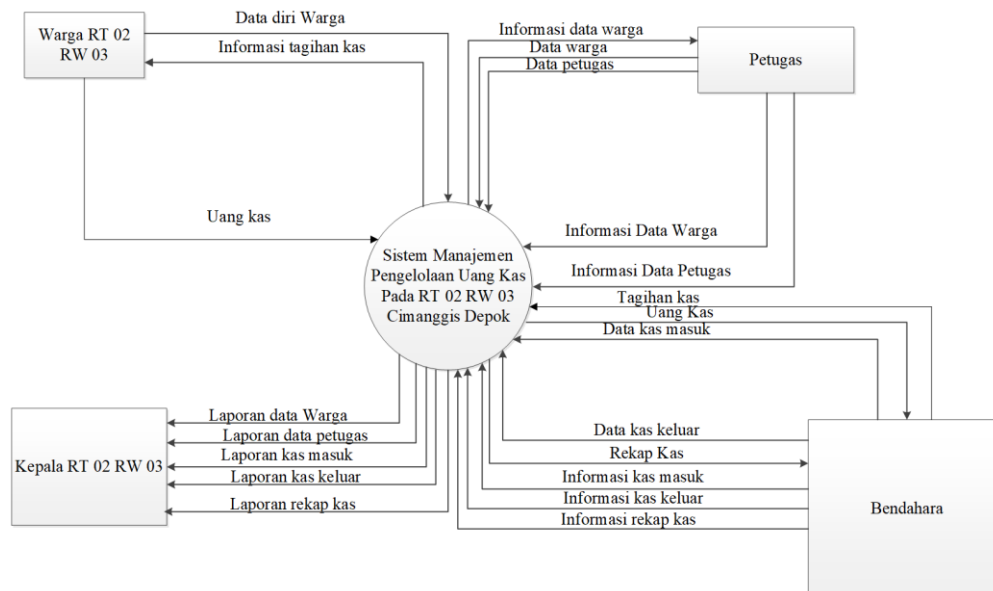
Warga RT 02 RW 03

Data diri Warga

Informasi tagihan kas

Uang kas

Informasi data warga

Data warga

Data petugas

Petugas

Informasi Data Warga

Informasi Data Petugas

Tagihan kas

Uang Kas

Data kas masuk

Sistem Manajemen Pengelolaan Uang Kas Pada RT 02 RW 03 Cimanggis Depok

Kepala RT 02 RW 03

Laporan data Warga

Laporan data petugas

Laporan kas masuk

Laporan kas keluar

Laporan rekap kas

Data kas keluar

Rekap Kas

Informasi kas masuk

Informasi kas keluar

Informasi rekap kas

Bendahara